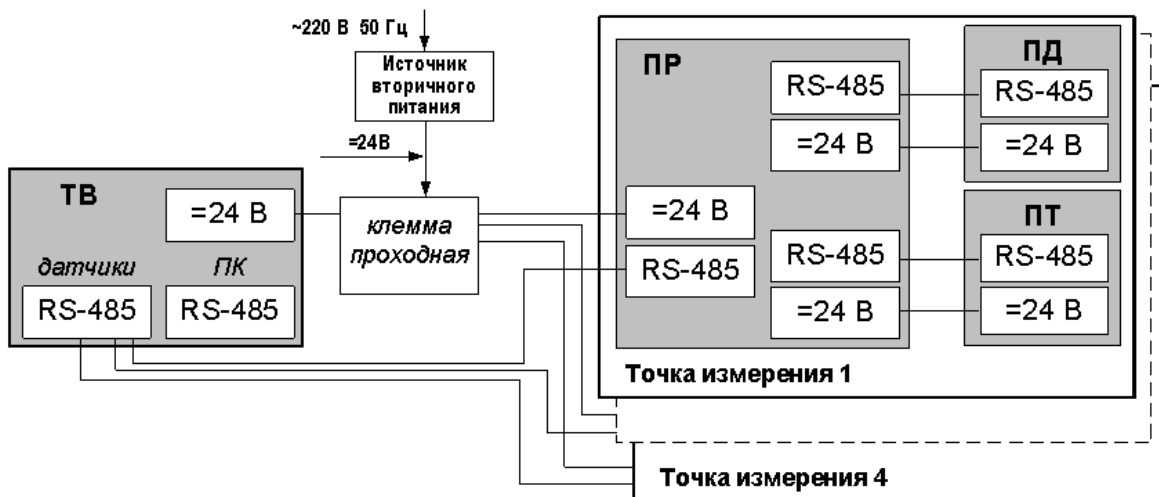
~220 В 50 Гц

Источник вторичного питания

=24В

ТВ

=24 В

датчики

ПК

RS-485

RS-485

клемма проходная

ПР

RS-485

=24 В

=24 В

RS-485

RS-485

=24 В

ПД

RS-485

=24 В

ПТ

RS-485

=24 В

Точка измерения 1

Точка измерения 4